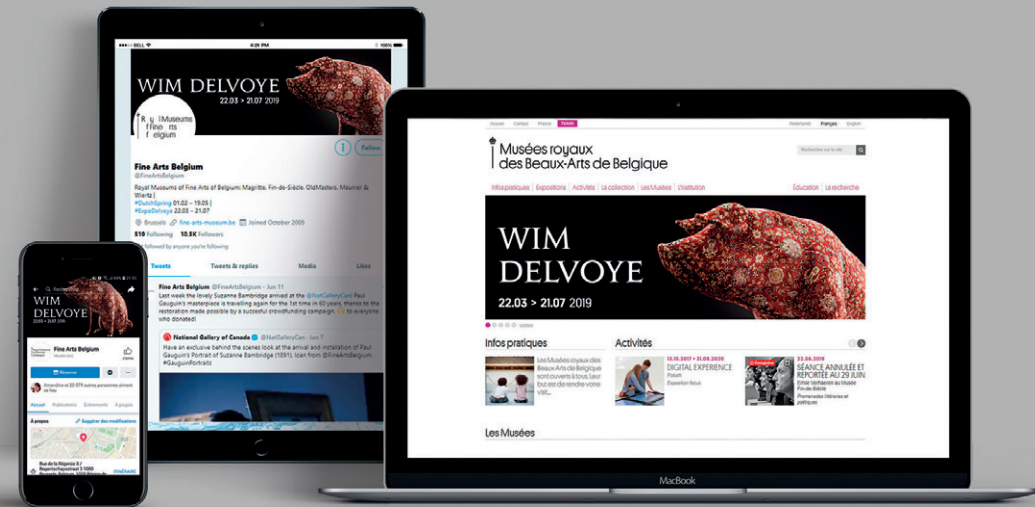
BELL 4:28 PM 100%

WIM DELVOYE
22.03 > 21.07 2019

Royal Museums Fine Arts Belgium

Follow

Fine Arts Belgium
@FineArtsBelgium

Royal Museums of Fine Arts of Belgium: Magritte, Fin-de-Siècle, OldMasters, Meunier & Wiertz |
#DutchSpring 01.02 – 19.05 |
#ExpoDelvoye 22.03 – 21.07

Brussels fine-arts-museum.be Joined October 2009

519 Following 10.5K Followers

Not followed by anyone you're following

Tweets Tweets & replies Media Likes

Fine Arts Belgium @FineArtsBelgium · Jun 11
Last week the lovely Suzanne Bambridge arrived at the @NatGalleryCan! Paul Gauguin's masterpiece is travelling again for the 1st time in 60 years, thanks to the restoration made possible by a successful crowdfunding campaign. to everyone who donated!

National Gallery of Canada @NatGalleryCan · Jun 7
Have an exclusive behind the scenes look at the arrival and installation of Paul Gauguin's Portrait of Suzanne Bambridge (1891), loan from @FineArtsBelgium #GauguinPortraits

WIM DELVOYE
22.03 > 21.07 2019

Fine Arts Belgium
Musée

Réserver

Amandine et 20 579 autres personnes aiment ça

Accueil Publications Événements À propos

À propos Suggérer des modifications

Rue de la Régence 3 / Regentschapsstraat 3 1000 Bruxelles

ITINÉRAIRE

Accueil Contact Presse Tickets Nederlands Français English

Musées royaux des Beaux-Arts de Belgique

Rechercher sur le site

Infos pratiques Expositions Activités La collection Les Musées L'institution Éducation La recherche

WIM DELVOYE
22.03 > 21.07 2019

Infos pratiques

Les Musées royaux des Beaux-Arts de Belgique sont ouverts à tous. Leur but est de rendre votre visit...

Activités

15.10.2017 > 31.08.2020
DIGITAL EXPERIENCE
Forum
Exposition focus

23.06.2019
SÉANCE ANNULÉE ET REPORTÉE AU 29 JUIN
Émile Verhaeren au Musée Fin-de-Siècle
Promenades littéraires et poétiques

Les Musées

MacBook